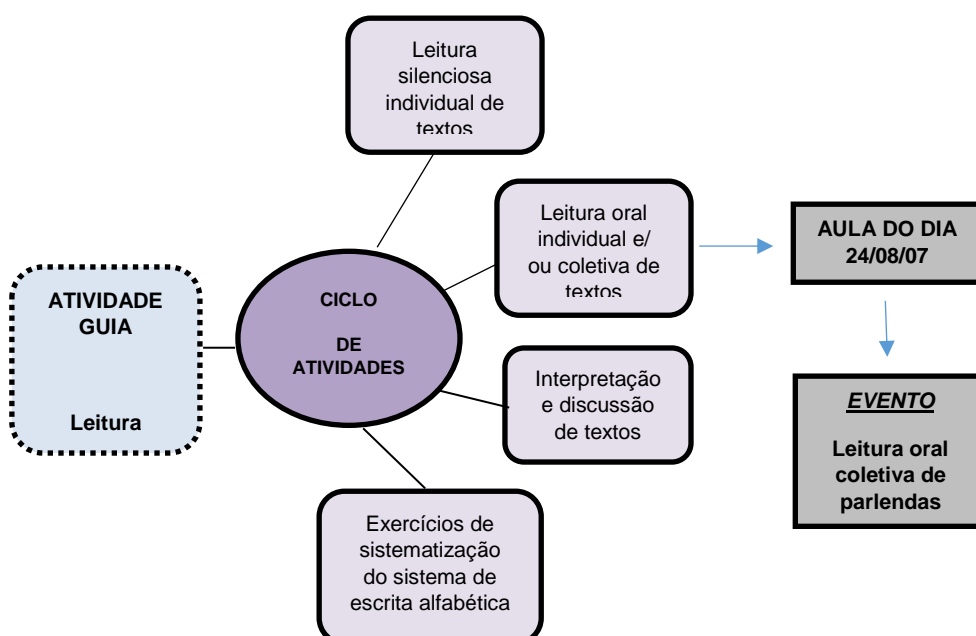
ATIVIDADE GUIA

Leitura

CICLO

DE ATIVIDADES

Leitura silenciosa individual de textos

Leitura oral individual e/ ou coletiva de textos

Interpretação e discussão de textos

Exercícios de sistematização do sistema de escrita alfabética

AULA DO DIA 24/08/07

EVENTO

Leitura oral coletiva de parlendas